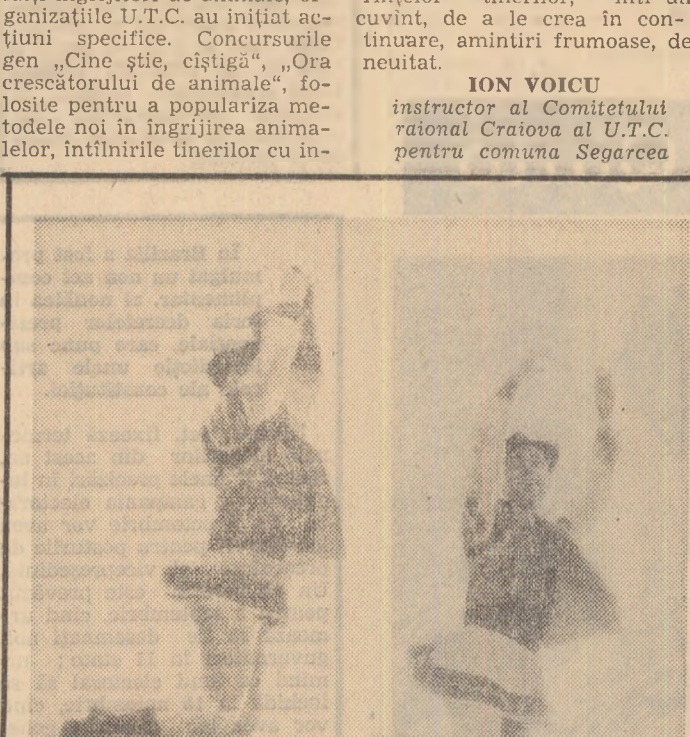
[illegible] ganizaţiile U.T.C. au iniţiat acţiuni specifice. Concursurile gen „Cine ştie, cîştigă", „Ora crescătorului de animale", folosite pentru a populariza metodele noi în îngrijirea animalelor, întîlnirile tinerilor cu in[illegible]

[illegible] tinerilor, într-un cuvînt, de a le crea în continuare, amintiri frumoase, de neuitat.

ION VOICU
instructor al Comitetului raional Craiova al U.T.C. pentru comuna Segarcea

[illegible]